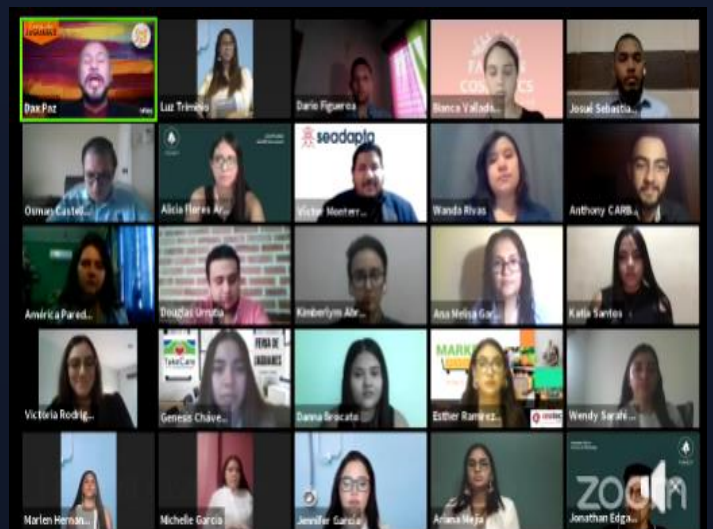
Dax Paz
Luz Triminio
Dario Figueroa
Bianca Vallada...
Josué Sebastia...
Osmar Castel...
Alicia Flores Ar...
seadapta
Victor Monterr...
Wanda Rivas
Anthony CARB...
América Pared...
Douglas Urrutia
Kimberlyn Abr...
Ana Melisa Gar...
Katia Santos
Victoria Rodrig...
TakeCare
FERIA DE UNIDADES
Genesis Chave...
Danna Brocato
MARK
Esther Ramirez...
Wendy Sarahi...
Marlen Hernan...
Michelle Garcia
Jennifer Garcia
Ariana Mejia
zoom
Jonathan Edga...